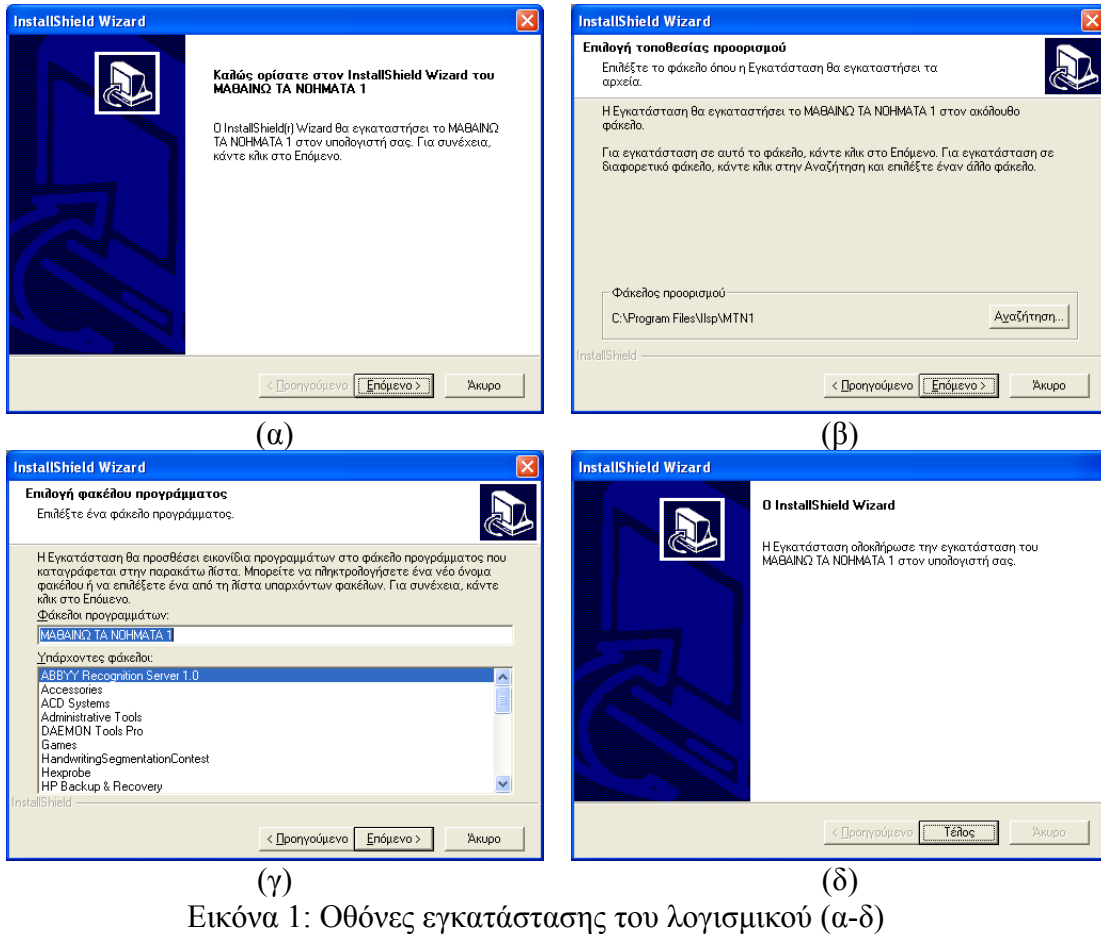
InstallShield Wizard

Καλώς ορίσατε στον InstallShield Wizard του ΜΑΘΑΙΝΩ ΤΑ ΝΟΗΜΑΤΑ 1

Ο InstallShield(r) Wizard θα εγκαταστήσει το ΜΑΘΑΙΝΩ ΤΑ ΝΟΗΜΑΤΑ 1 στον υπολογιστή σας. Για συνέχεια, κάντε κλικ στο Επόμενο.

< Προηγούμενο | Επόμενο > | Άκυρο

(α)

InstallShield Wizard

Επιλογή τοποθεσίας προορισμού
Επιλέξτε το φάκελο όπου η Εγκατάσταση θα εγκαταστήσει τα αρχεία.

Η Εγκατάσταση θα εγκαταστήσει το ΜΑΘΑΙΝΩ ΤΑ ΝΟΗΜΑΤΑ 1 στον ακόλουθο φάκελο.

Για εγκατάσταση σε αυτό το φάκελο, κάντε κλικ στο Επόμενο. Για εγκατάσταση σε διαφορετικό φάκελο, κάντε κλικ στην Αναζήτηση και επιλέξτε έναν άλλο φάκελο.

Φάκελος προορισμού
C:\Program Files\Ilsp\MTN1
Αναζήτηση...

InstallShield

< Προηγούμενο | Επόμενο > | Άκυρο

(β)

InstallShield Wizard

Επιλογή φακέλου προγράμματος
Επιλέξτε ένα φάκελο προγράμματος.

Η Εγκατάσταση θα προσθέσει εικονίδια προγραμμάτων στο φάκελο προγράμματος που καταγράφεται στην παρακάτω λίστα. Μπορείτε να πληκτρολογήσετε ένα νέο όνομα φακέλου ή να επιλέξετε ένα από τη λίστα υπαρχόντων φακέλων. Για συνέχεια, κάντε κλικ στο Επόμενο.

Φάκελοι προγραμμάτων:
ΜΑΘΑΙΝΩ ΤΑ ΝΟΗΜΑΤΑ 1

Υπάρχοντες φάκελοι:
ABBYY Recognition Server 1.0
Accessories
ACD Systems
Administrative Tools
DAEMON Tools Pro
Games
HandwritingSegmentationContest
Hexprobe
HP Backup & Recovery

InstallShield

< Προηγούμενο | Επόμενο > | Άκυρο

(γ)

InstallShield Wizard

Ο InstallShield Wizard

Η Εγκατάσταση ολοκλήρωσε την εγκατάσταση του ΜΑΘΑΙΝΩ ΤΑ ΝΟΗΜΑΤΑ 1 στον υπολογιστή σας.

< Προηγούμενο | Τέλος | Άκυρο

(δ)

Εικόνα 1: Οθόνες εγκατάστασης του λογισμικού (α-δ)